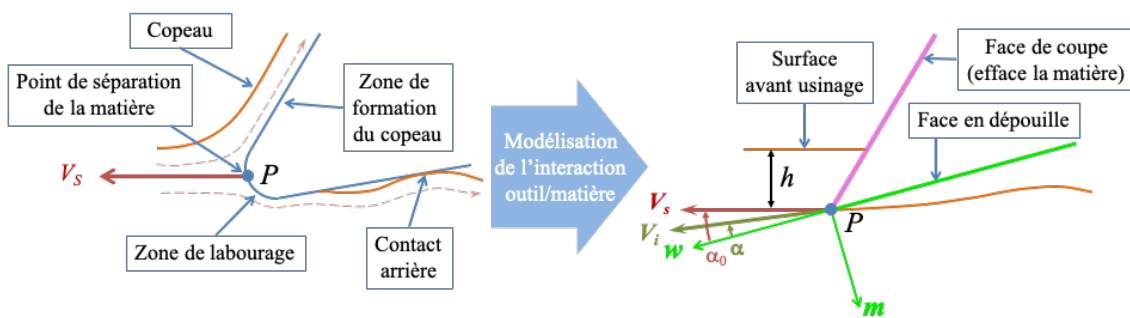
Copeau

Point de séparation de la matière

Zone de formation du copeau

$V_S$

$P$

Zone de labourage

Contact arrière

Modélisation de l'interaction outil/matière

Surface avant usinage

Face de coupe (efface la matière)

Face en dépouille

$h$

$V_s$

$V_i$

$w$

$\alpha_0$

$\alpha$

$P$

$m$